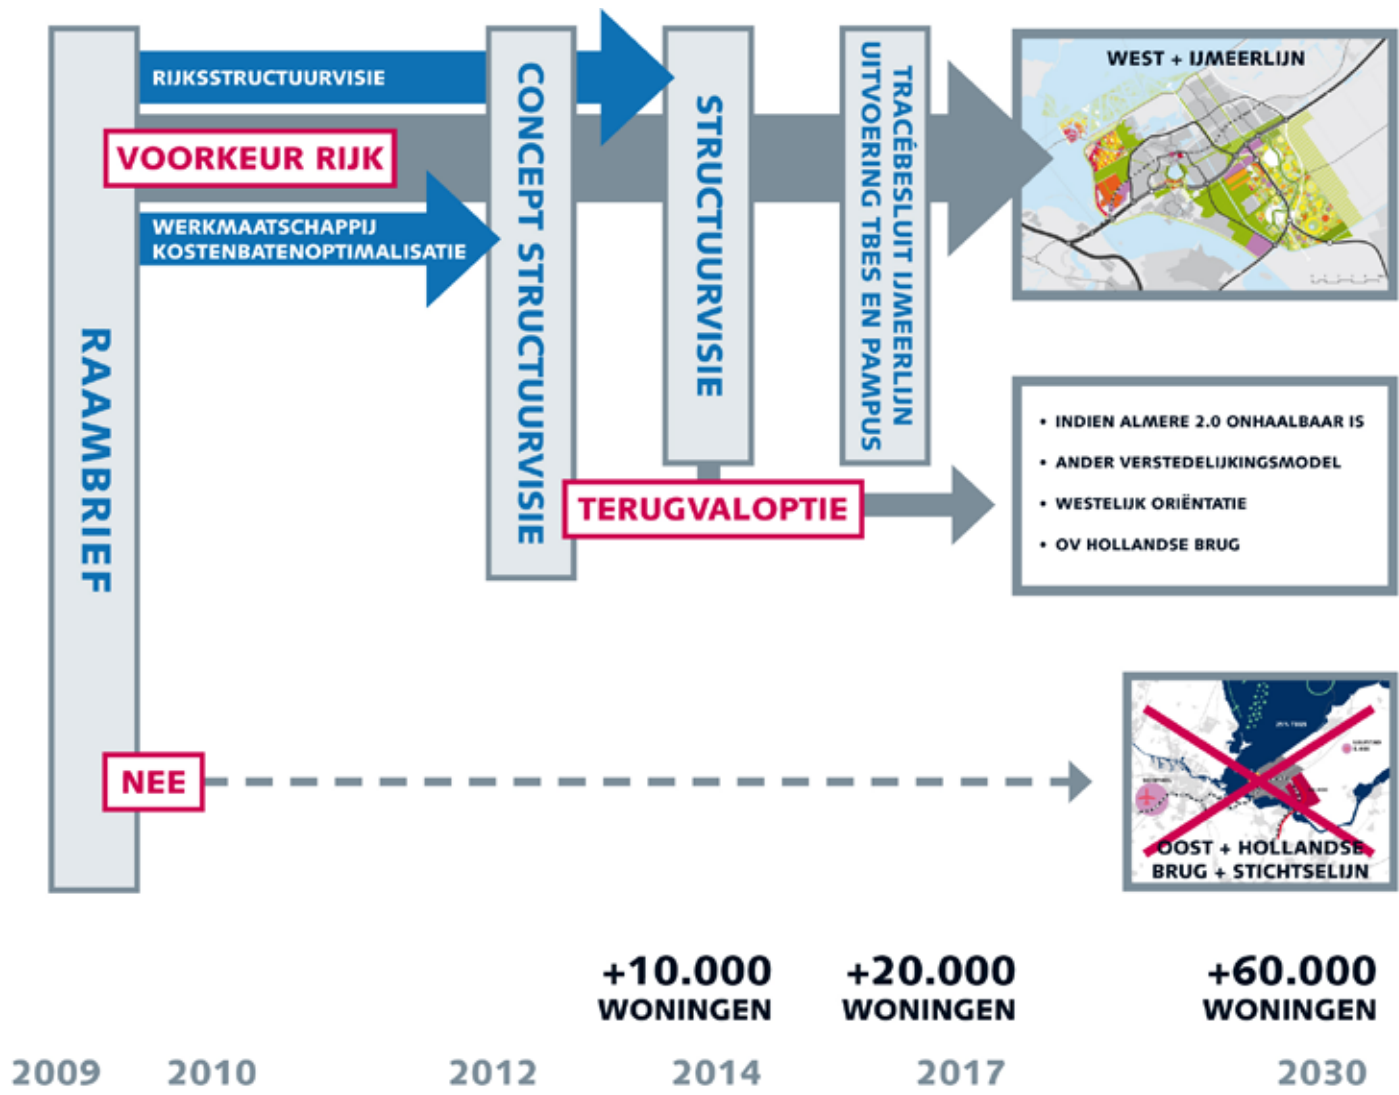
RAAMBRIEF

RIJKSSTRUCTUURVISIE

VOORKEUR RIJK

WERKMAATSCHAPPIJ KOSTENBATENOPTIMALISATIE

CONCEPT STRUCTUURVISIE

STRUCTUURVISIE

TRACÉBESLUIT IJMEERLIJN UITVOERING TBES EN PAMPUS

WEST + IJMEERLIJN

TERUGVALOPTIE

• INDIEN ALMERE 2.0 ONHAALBAAR IS
• ANDER VERSTEDELIJKINGSMODEL
• WESTELIJK ORIËNTATIE
• OV HOLLANDSE BRUG

NEE

OOST + HOLLANDSE BRUG + STICHTSELIJN

+10.000 WONINGEN

+20.000 WONINGEN

+60.000 WONINGEN

2009 2010 2012 2014 2017 2030